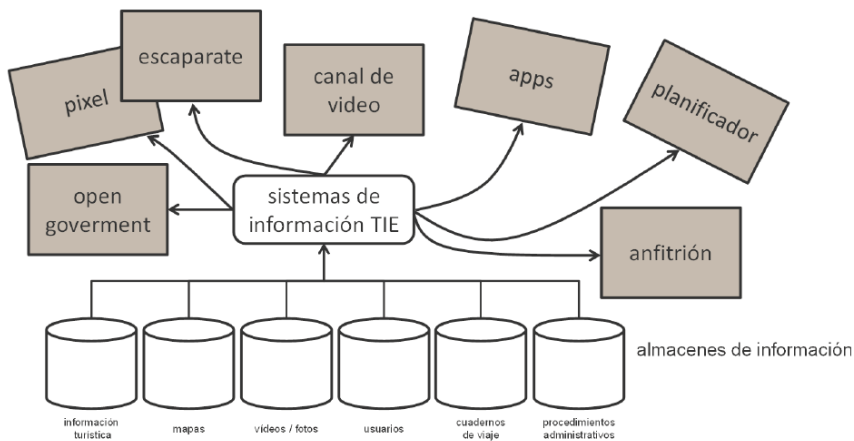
pixel

escaparate

canal de video

apps

planificador

open goverment

sistemas de información TIE

anfitrión

almacenes de información

información turística

mapas

videos / fotos

usuarios

cuadernos de viaje

procedimientos administrativos